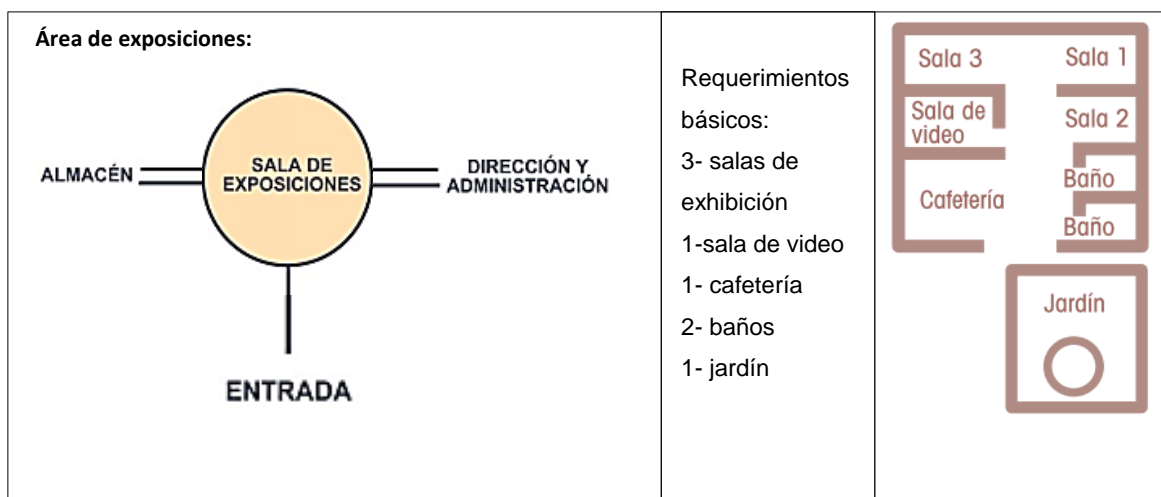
**Área de exposiciones:**

ALMACÉN

SALA DE EXPOSICIONES

DIRECCIÓN Y ADMINISTRACIÓN

ENTRADA

Requerimientos básicos:
3- salas de exhibición
1-sala de video
1- cafetería
2- baños
1- jardín

Sala 3
Sala 1
Sala de video
Sala 2
Baño
Cafetería
Baño
Jardín